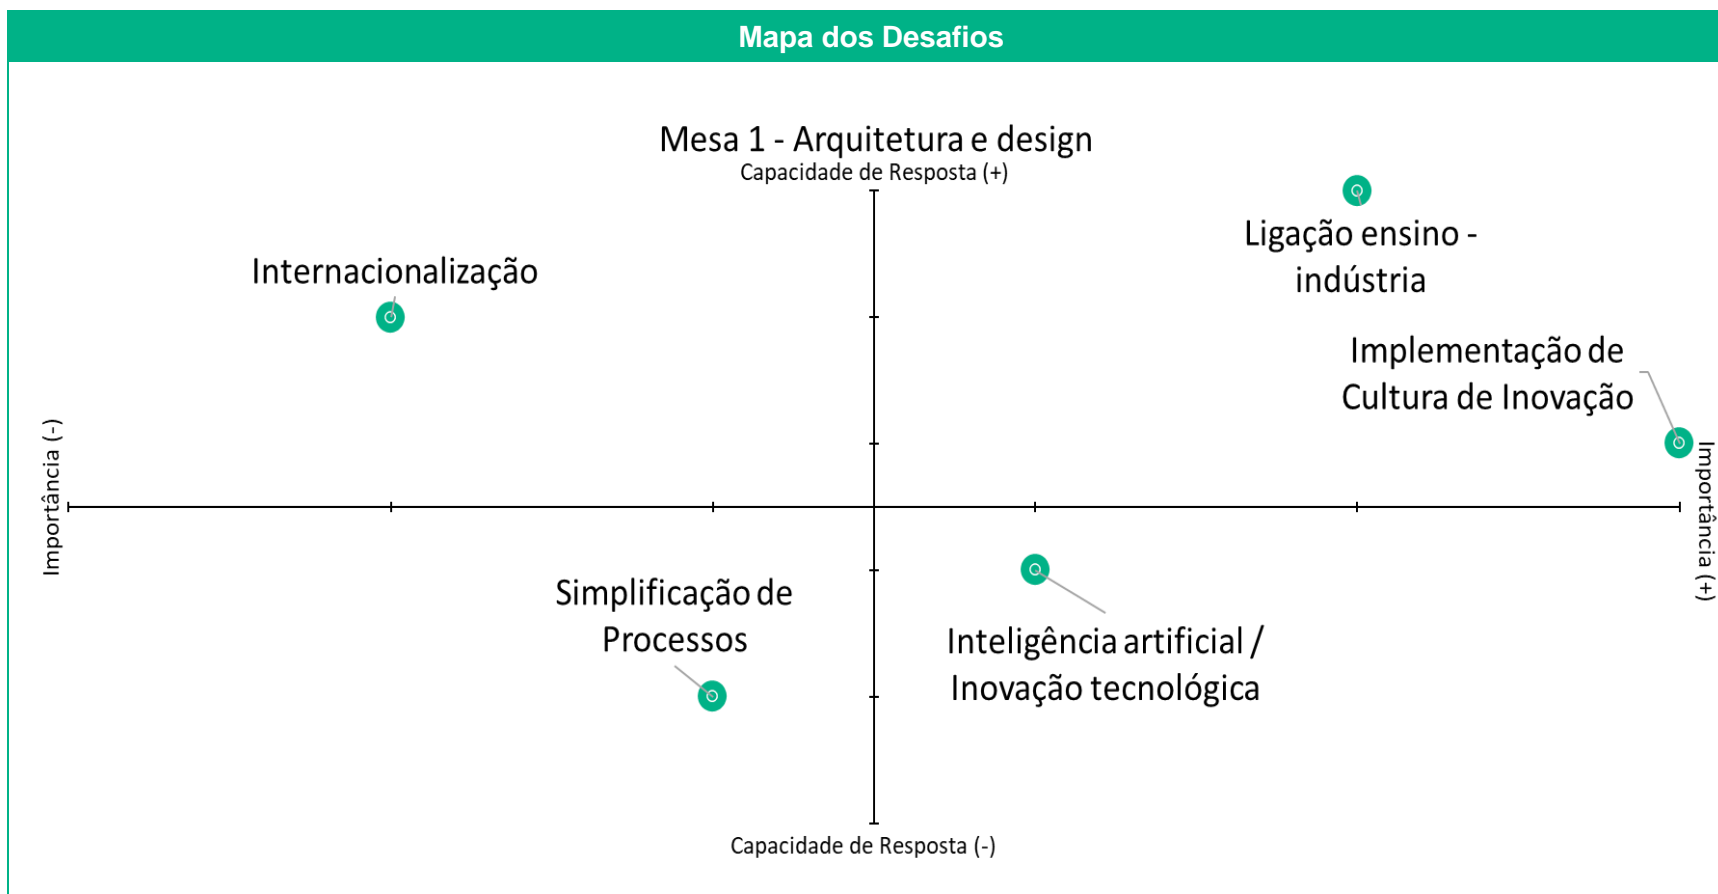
Mapa dos Desafios

Mesa 1 - Arquitetura e design

Capacidade de Resposta (+)

Internacionalização

Ligação ensino - indústria

Implementação de Cultura de Inovação

Importância (-)

Importância (+)

Simplificação de Processos

Inteligência artificial / Inovação tecnológica

Capacidade de Resposta (-)